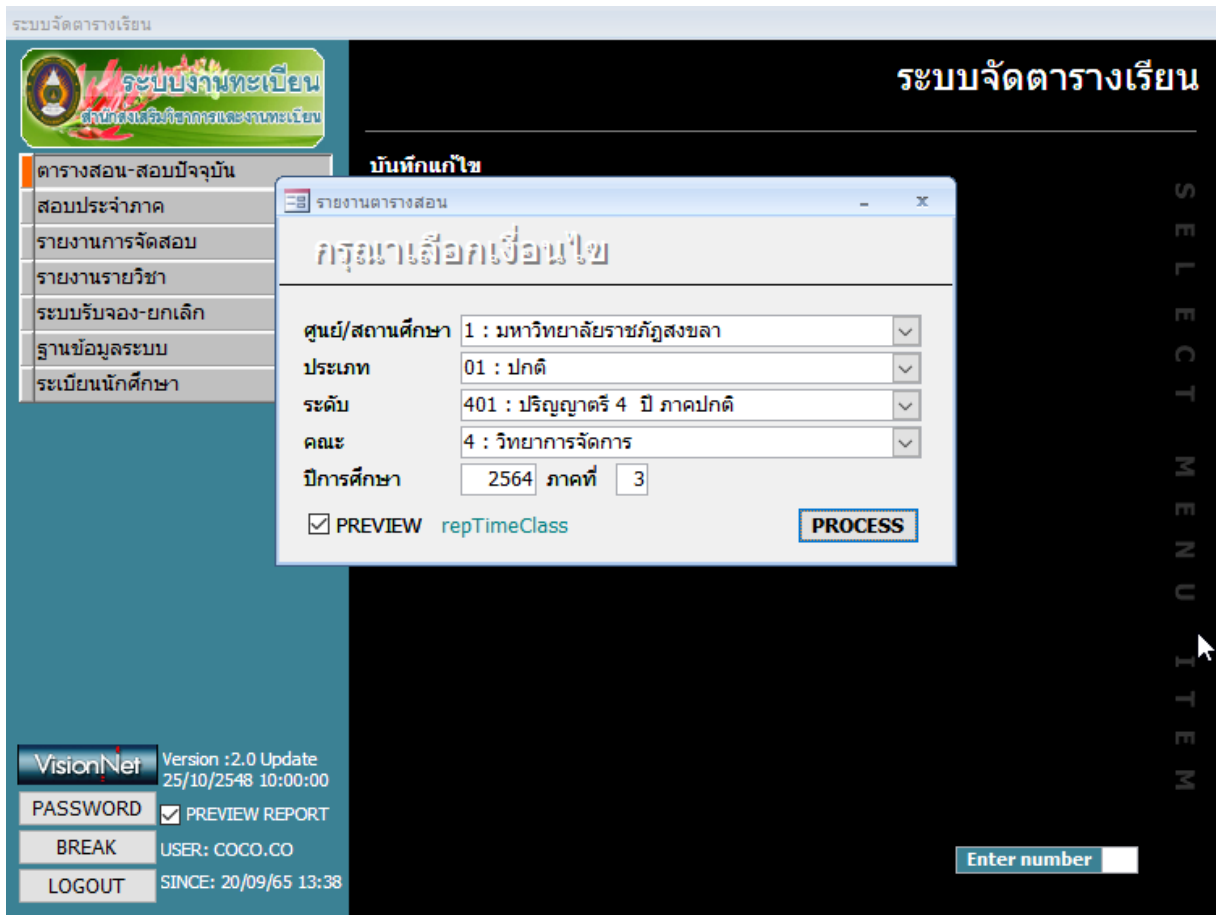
ระบบจัดตารางเรียน

ระบบงานทะเบียน
สำนักส่งเสริมวิชาการและงานทะเบียน

ตารางสอน-สอบปัจจุบัน
สอบประจำภาค
รายงานการจัดสอบ
รายงานรายวิชา
ระบบรับจอง-ยกเลิก
ฐานข้อมูลระบบ
ระเบียนนักศึกษา

ระบบจัดตารางเรียน

บันทึกแก้ไข

รายงานตารางสอน

กรุณาเลือกเงื่อนไข

| | |
|---|---|
| ศูนย์/สถานศึกษา | 1 : มหาวิทยาลัยราชภัฏสงขลา |
| ประเภท | 01 : ปกติ |
| ระดับ | 401 : ปริญญาตรี 4 ปี ภาคปกติ |
| คณะ | 4 : วิทยาการจัดการ |
| ปีการศึกษา | 2564 ภาคที่ 3 |

PREVIEW repTimeClass PROCESS

SELECT MENU ITEM

VisionNet
Version :2.0 Update 25/10/2548 10:00:00
PASSWORD
PREVIEW REPORT
BREAK
USER: COCO.CO
LOGOUT
SINCE: 20/09/65 13:38

Enter number